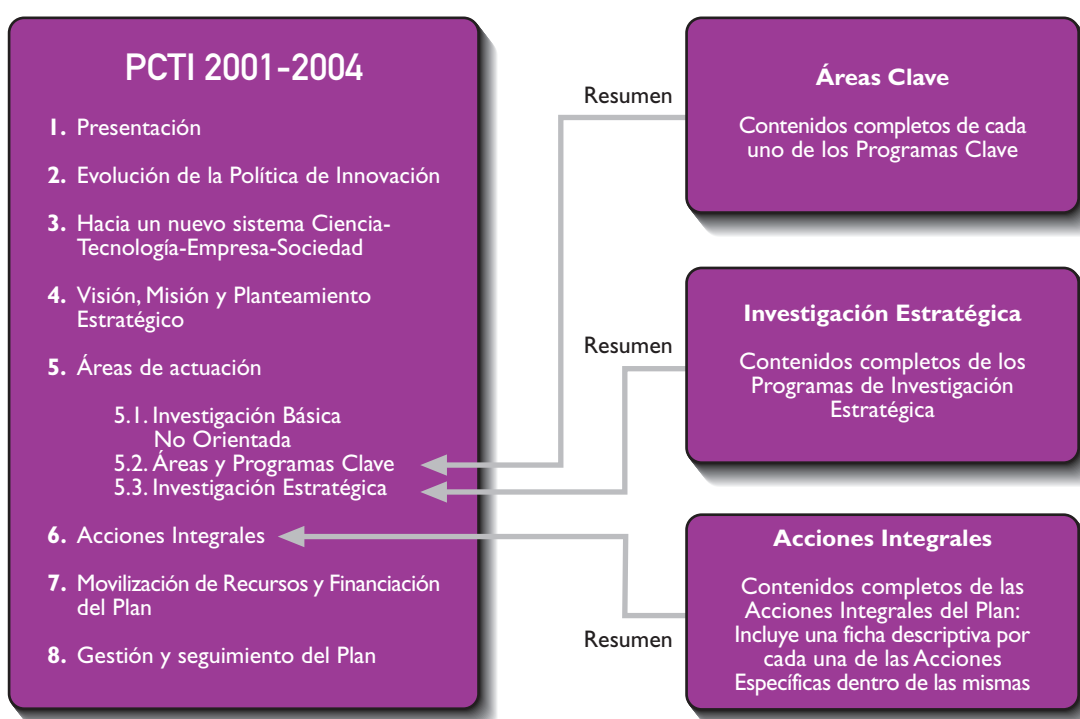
PCTI 2001-2004

1. Presentación

2. Evolución de la Política de Innovación

3. Hacia un nuevo sistema Ciencia-Tecnología-Empresa-Sociedad

4. Visión, Misión y Planteamiento Estratégico

5. Áreas de actuación

5.1. Investigación Básica No Orientada
5.2. Áreas y Programas Clave
5.3. Investigación Estratégica

6. Acciones Integrales

7. Movilización de Recursos y Financiación del Plan

8. Gestión y seguimiento del Plan

Resumen

Áreas Clave

Contenidos completos de cada uno de los Programas Clave

Resumen

Investigación Estratégica

Contenidos completos de los Programas de Investigación Estratégica

Acciones Integrales

Contenidos completos de las Acciones Integrales del Plan: Incluye una ficha descriptiva por cada una de las Acciones Específicas dentro de las mismas

Resumen